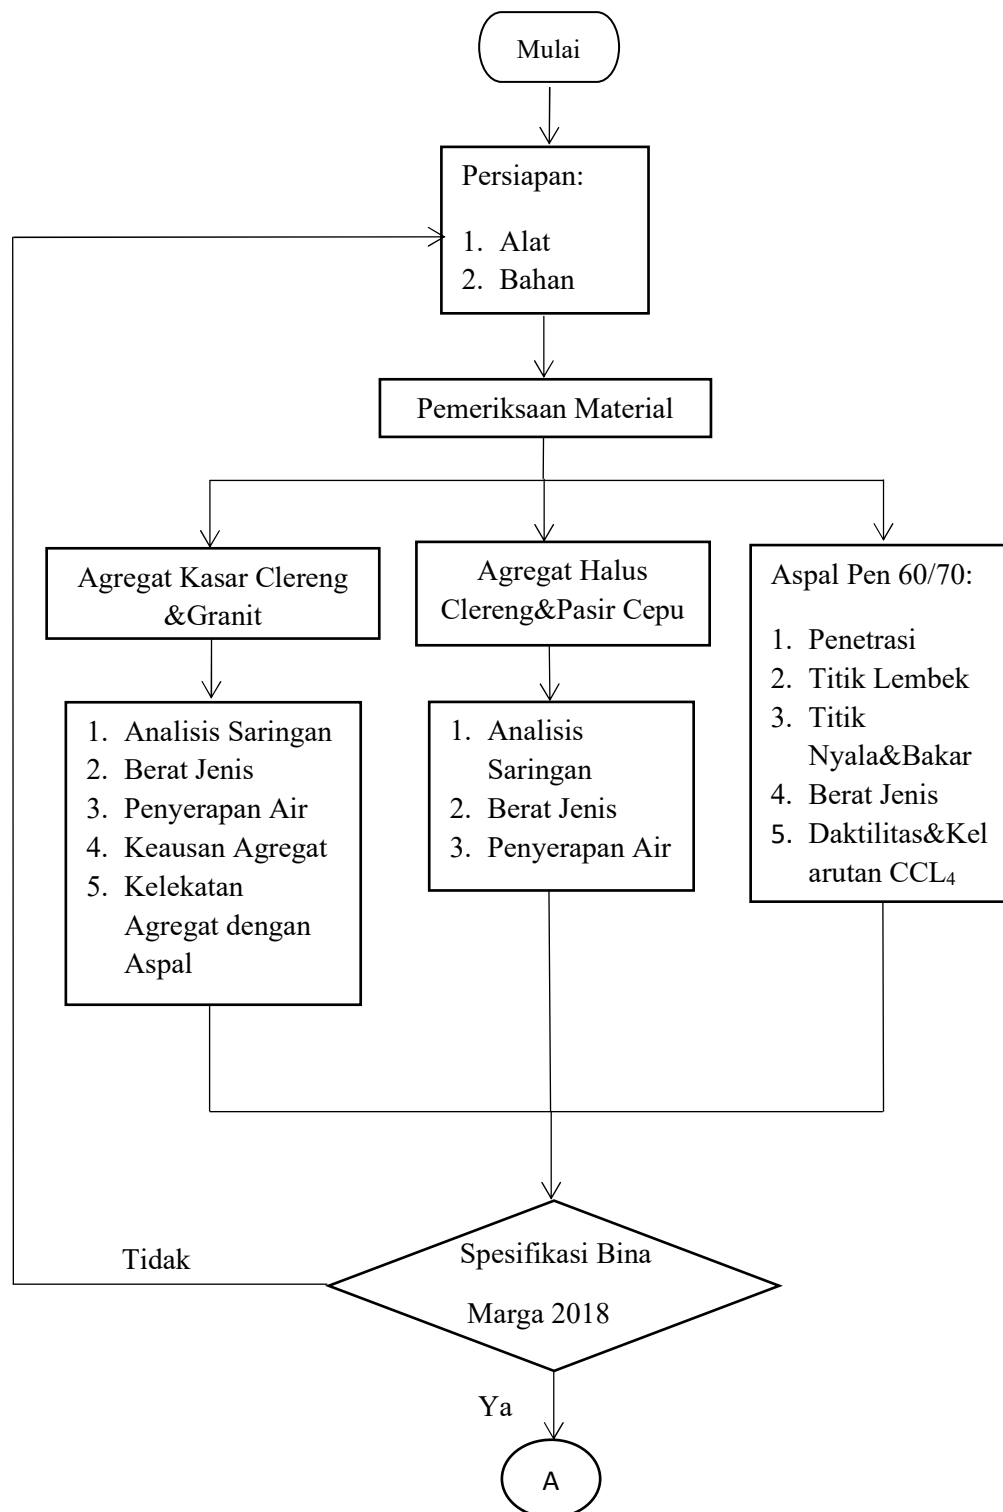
Mulai

Persiapan:

1. Alat
2. Bahan

Pemeriksaan Material

Agregat Kasar Clereng &Granit

1. Analisis Saringan
2. Berat Jenis
3. Penyerapan Air
4. Keausan Agregat
5. Kelekatan Agregat dengan Aspal

Agregat Halus Clereng&Pasir Cepu

1. Analisis Saringan
2. Berat Jenis
3. Penyerapan Air

Aspal Pen 60/70:

1. Penetrasi
2. Titik Lembek
3. Titik Nyala&Bakar
4. Berat Jenis
5. Daktilitas&Kelarutan $CCL_4$

Tidak

Spesifikasi Bina Marga 2018

Ya

A